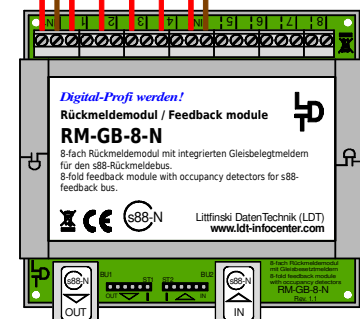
1 2 3 4 IN 5 6 7 8

Digital-Profi werden!
Rückmeldemodul / Feedback module
RM-GB-8-N
8-fach Rückmeldemodul mit integrierten Gleisbelegtmeldern für den s88-Rückmeldebus.
8-fold feedback module with occupancy detectors for s88-feedback bus.

CE s88-N
Littfinski DatenTechnik (LDT)
www.ldt-infocenter.com

s88-N
OUT
BU1
OUT
ST1
ST2
IN
BU2
s88-N
IN

8-fach Rückmeldemodul mit Gleisbesetztmeldern
8-fold feedback module with occupancy detectors
RM-GB-8-N
Rev. 1.1